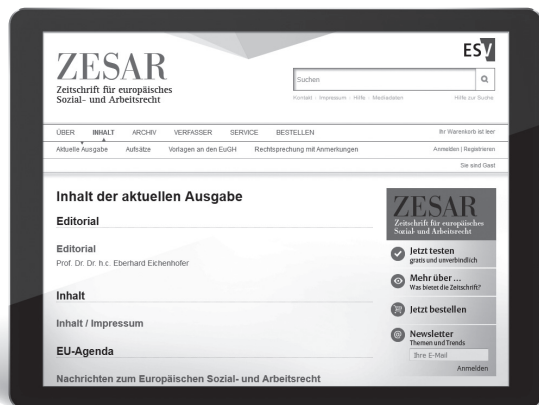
ZESAR
Zeitschrift für europäisches Sozial- und Arbeitsrecht

ESV

Suchen

Kontakt · Impressum · Hilfe · Mediadaten

Hilfe zur Suche

ÜBER INHALT ARCHIV VERFASSER SERVICE BESTELLEN

Ihr Warenkorb ist leer

Aktuelle Ausgabe Aufsätze Vorlagen an den EuGH Rechtsprechung mit Anmerkungen

Anmelden | Registrieren

Sie sind Gast

Inhalt der aktuellen Ausgabe

Editorial

Editorial
Prof. Dr. Dr. h.c. Eberhard Eichenhofer

Inhalt

Inhalt / Impressum

EU-Agenda

Nachrichten zum Europäischen Sozial- und Arbeitsrecht

ZESAR
Zeitschrift für europäisches Sozial- und Arbeitsrecht

Jetzt testen
gratis und unverbindlich

Mehr über ...
Was bietet die Zeitschrift?

Jetzt bestellen

Newsletter
Themen und Trends

Ihre E-Mail

Anmelden